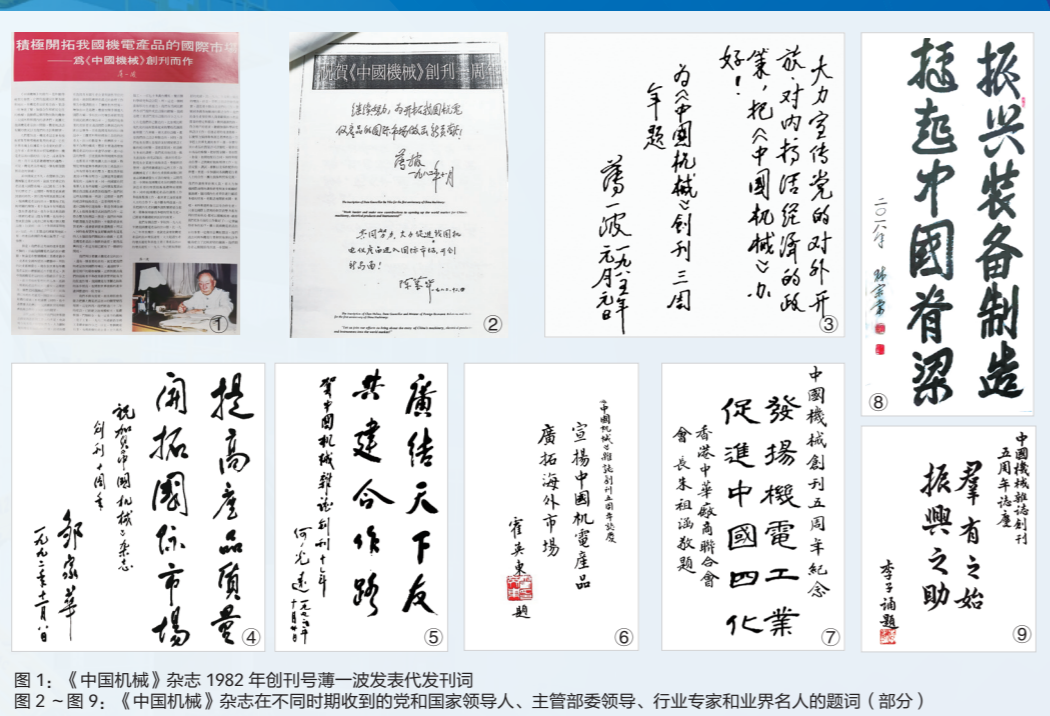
積極開拓我國機電產品的國際市場
——爲《中國機械》創刊而作

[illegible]

①

祝賀《中國機械》創刊三周年

②

大力宣传党的对外开放、对内搞活经济的政策，把《中国机械》办好！
为《中国机械》创刊三周年题
薄一波
一九八五年元月元日

③

振兴装备制造
拯起中国脊梁
二〇〇八年
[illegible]

⑧

提高产品质量
开拓国际市场
祝贺《中国机械》杂志创刊十周年
邹家华
一九九二年十月八日

④

贺中国机械杂志创刊十年
广结天下友
共建合作路
何光远
一九九二年十月

⑤

中国机械杂志创刊五周年志庆
宣扬中国机电产品
广拓海外市场
霍英东
题

⑥

中國機械創刊五周年紀念
發揚機電工業
促進中國四化
香港中華廠商聯合會
會長朱祖涵敬題

⑦

中國機械雜誌創刊五周年誌慶
群有之始
振興之助
李子誦題

⑨

图 1：《中国机械》杂志 1982 年创刊号薄一波发表代发刊词
图 2 ~图 9：《中国机械》杂志在不同时期收到的党和国家领导人、主管部委领导、行业专家和业界名人的题词（部分）